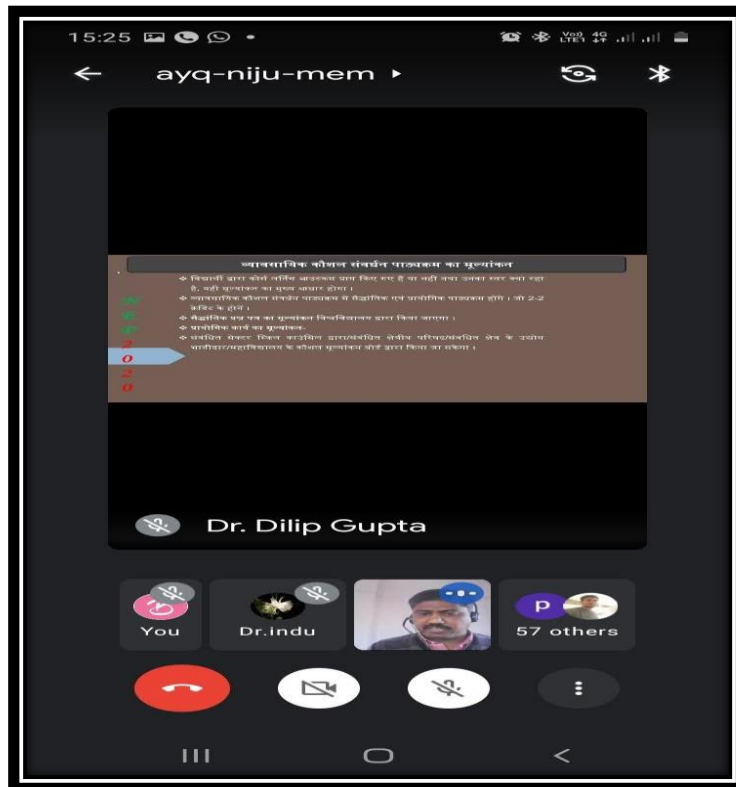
15:25

ayq-niju-mem ▸

व्यावसायिक कौशल संवर्धन पाठ्यक्रम का मूल्यांकन

❖ विद्यार्थी द्वारा कोर्स लर्निंग आउटकम प्राप्त किए गए हैं या नहीं तथा उनका स्तर क्या रहा है, यही मूल्यांकन का मुख्य आधार होगा ।

❖ व्यावसायिक कौशल संवर्धन पाठ्यक्रम में सैद्धांतिक एवं प्रायोगिक पाठ्यक्रम होंगे । जो 2-2 क्रेडिट के होंगे ।

❖ सैद्धांतिक प्रश्न पत्र का मूल्यांकन विश्वविद्यालय द्वारा किया जायगा ।

❖ प्रायोगिक कार्य का मूल्यांकन-

❖ संबंधित सेक्टर स्किल काउंसिल द्वारा/संबंधित क्षेत्रीय परिषद/संबंधित क्षेत्र के उद्योग संस्थान/महाविद्यालय के कौशल मूल्यांकन बोर्ड द्वारा किया जा सकेगा ।

2 0 2 0

Dr. Dilip Gupta

You

Dr.indu

P

57 others